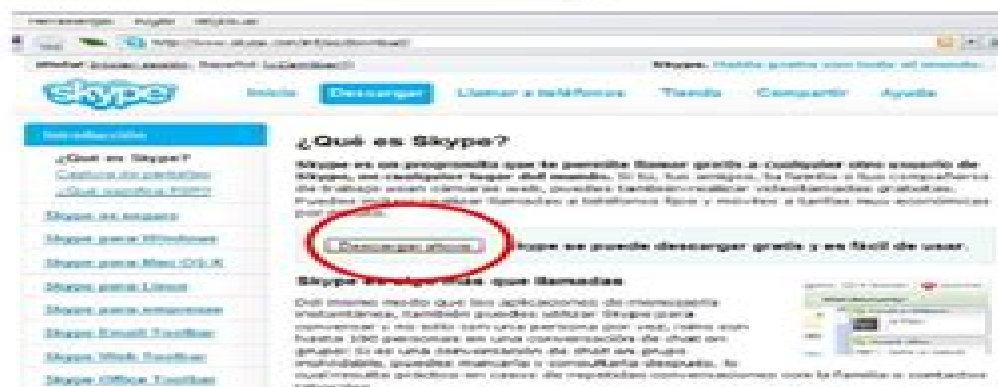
Herramientas Ayuda Skype

skype

Inicio Descargar Llamar a teléfonos Tienda Compartir Ayuda

Introducción

¿Qué es Skype?
Captura de pantalla
¿Qué significa P2P?

Skype es seguro
Skype para Windows
Skype para Mac OS X
Skype para Linux
Skype para empresas
Skype Email Toolbar
Skype Web Toolbar
Skype Office Toolbar

¿Qué es Skype?

Skype es un programita que te permite llamar gratis a cualquier otro usuario de Skype, en cualquier lugar del mundo. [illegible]

Descargar ahora

Skype se puede descargar gratis y es fácil de usar.

Skype es algo más que llamadas

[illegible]